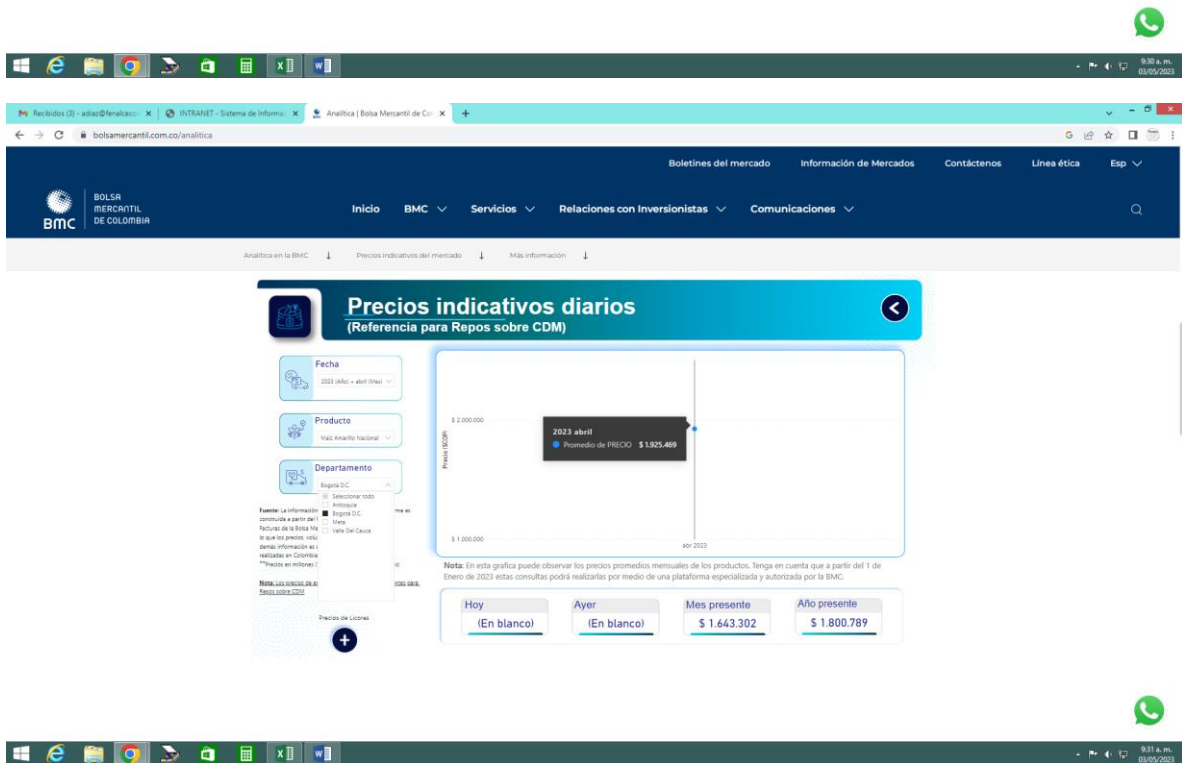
9:30 a. m. 03/05/2023

Recibidos (3) - adiaz@fenalce.co | INTRANET - Sistema de Informa | Analítica | Bolsa Mercantil de Co | +

bolsamercantil.com.co/analitica

Boletines del mercado | Información de Mercados | Contáctenos | Línea ética | Esp

BMC BOLSA MERCANTIL DE COLOMBIA

Inicio | BMC | Servicios | Relaciones con Inversionistas | Comunicaciones

Analítica en la BMC | Precios indicativos del mercado | Más información

Precios indicativos diarios
(Referencia para Repos sobre CDM)

Fecha
2023 (Año) + abril (Mes)

Producto
Maíz Amarillo Nacional

Departamento
Bogotá D.C.
Seleccionar todo
Antioquia
Bogotá D.C.
Meta
Valle Del Cauca

Fuente: La información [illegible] construida a partir del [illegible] Facturas de la Bolsa Me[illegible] lo que los precios, volu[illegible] demás información es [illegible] realizadas en Colombia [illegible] **Precios en millones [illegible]

Nota: Los precios de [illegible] Repos sobre CDM

Precios de Licores

$ 2.000.000
Precio ($COP)
2023 abril
Promedio de PRECIO $ 1.925.469
$ 1.000.000
abr 2023

Nota: En esta grafica puede observar los precios promedios mensuales de los productos. Tenga en cuenta que a partir del 1 de Enero de 2023 estas consultas podrá realizarlas por medio de una plataforma especializada y autorizada por la BMC.

| Hoy | Ayer | Mes presente | Año presente |
|---|---|---|---|
| (En blanco) | (En blanco) | $ 1.643.302 | $ 1.800.789 |

9:31 a. m. 03/05/2023